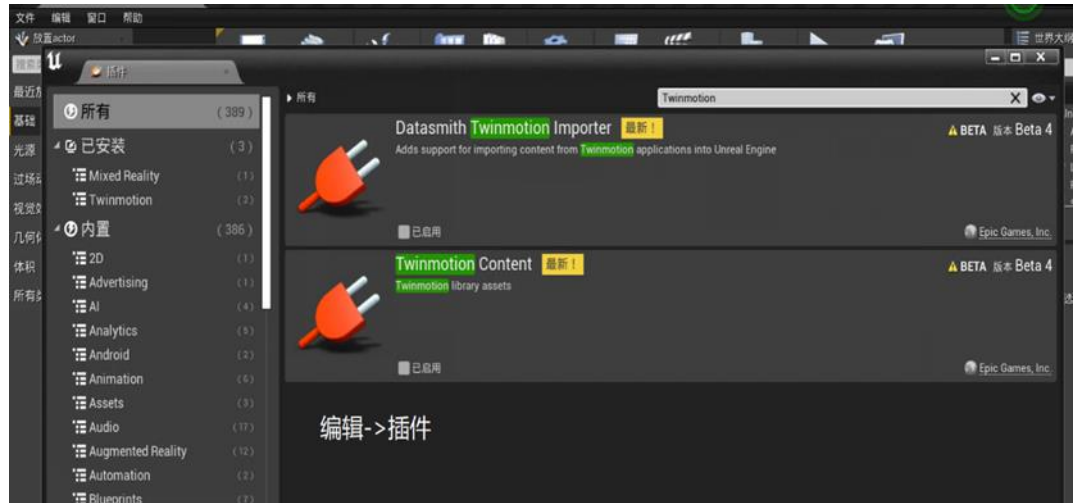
文件 编辑 窗口 帮助

放置actor

世界大纲

插件

最近
基础
光源
过场
视觉
几何
体积
所有

所有 (389)
已安装 (3)
Mixed Reality (1)
Twinmotion (2)
内置 (386)
2D (1)
Advertising (1)
AI (4)
Analytics (5)
Android (2)
Animation (6)
Assets (3)
Audio (17)
Augmented Reality (12)
Automation (2)
Blueprints (7)

▸ 所有

Twinmotion

Datasmith Twinmotion Importer 最新！
Adds support for importing content from Twinmotion applications into Unreal Engine
BETA 版本 Beta 4
已启用
Epic Games, Inc.

Twinmotion Content 最新！
Twinmotion library assets
BETA 版本 Beta 4
已启用
Epic Games, Inc.

编辑->插件